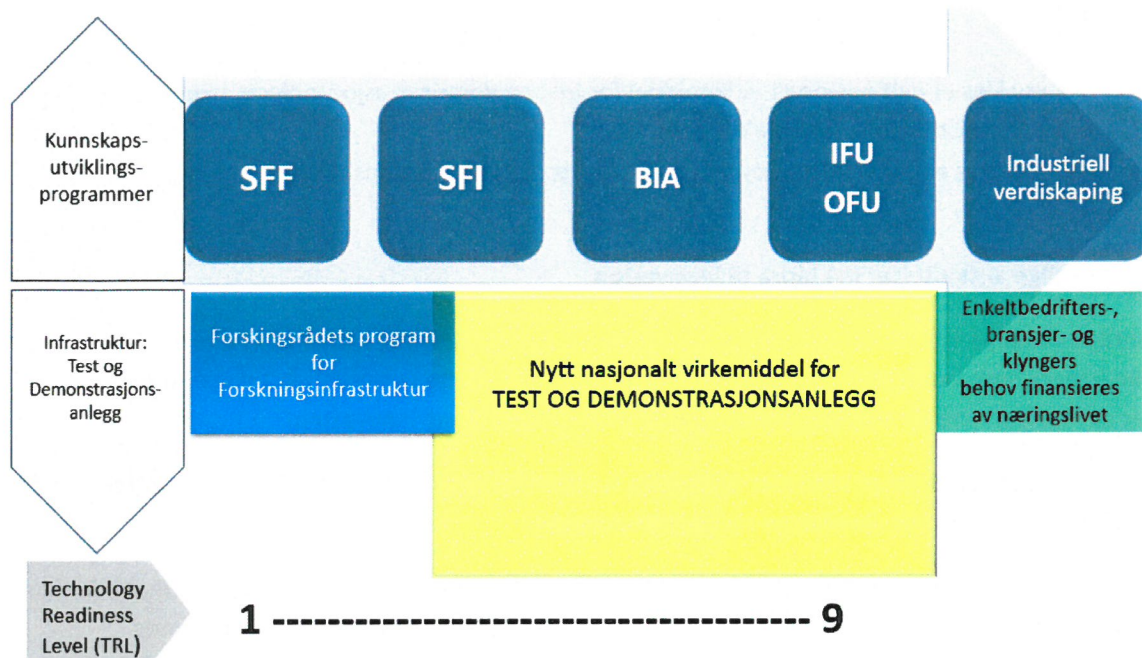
Kunnskapsutviklingsprogrammer

SFF

SFI

BIA

IFU
OFU

Industriell verdiskaping

Infrastruktur: Test og Demonstrasjonsanlegg

Forskingsrådets program for Forskningsinfrastruktur

Nytt nasjonalt virkemiddel for TEST OG DEMONSTRASJONSANLEGG

Enkeltbedrifters-, bransjer- og klyngers behov finansieres av næringslivet

Technology Readiness Level (TRL)

1 ---------------------------------------- 9